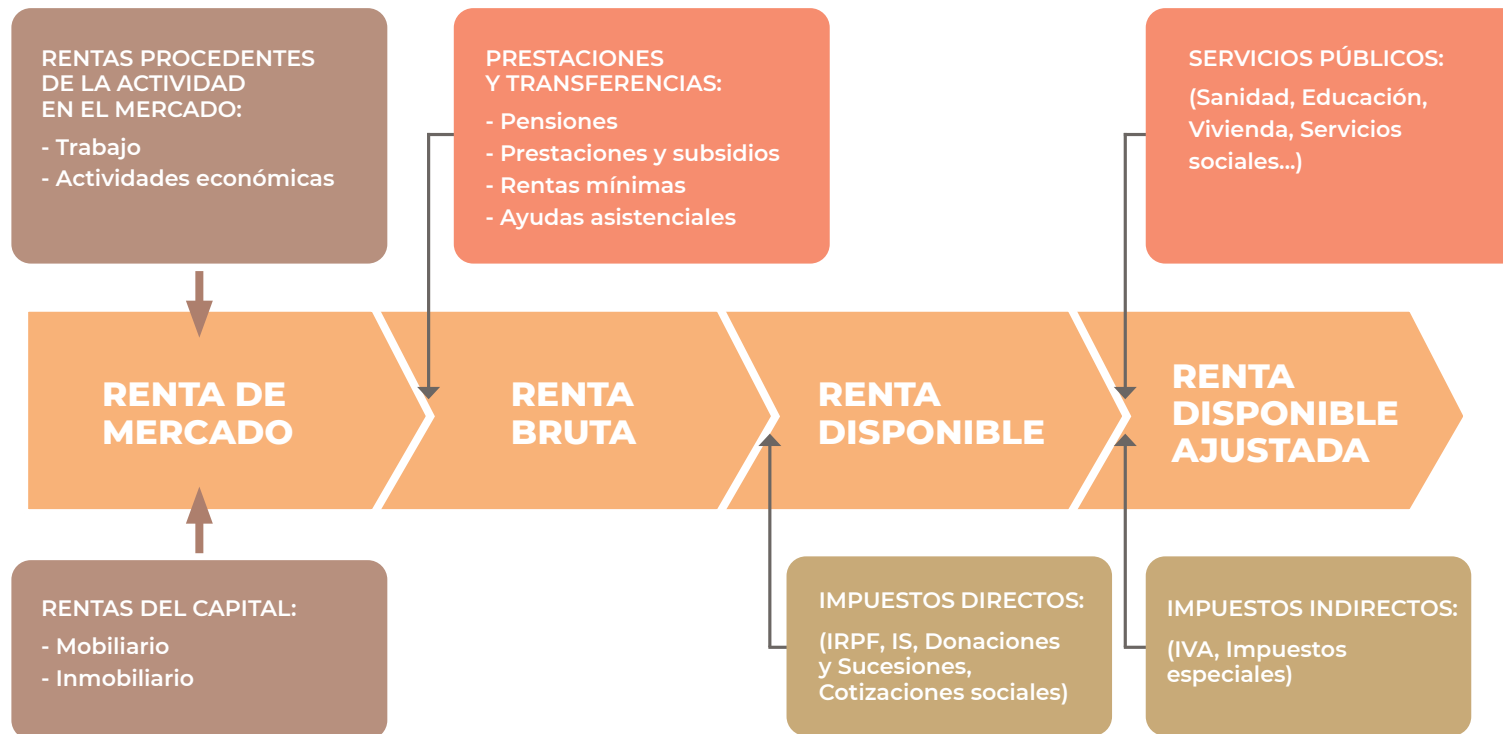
RENTAS PROCEDENTES DE LA ACTIVIDAD EN EL MERCADO:
- Trabajo
- Actividades económicas

PRESTACIONES Y TRANSFERENCIAS:
- Pensiones
- Prestaciones y subsidios
- Rentas mínimas
- Ayudas asistenciales

SERVICIOS PÚBLICOS:
(Sanidad, Educación, Vivienda, Servicios sociales...)

RENTA DE MERCADO

RENTA BRUTA

RENTA DISPONIBLE

RENTA DISPONIBLE AJUSTADA

RENTAS DEL CAPITAL:
- Mobiliario
- Inmobiliario

IMPUESTOS DIRECTOS:
(IRPF, IS, Donaciones y Sucesiones, Cotizaciones sociales)

IMPUESTOS INDIRECTOS:
(IVA, Impuestos especiales)